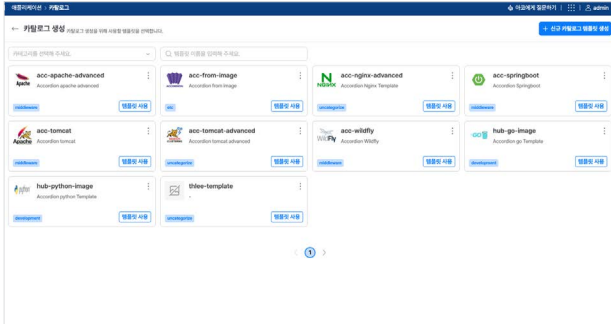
애플리케이션 > 카탈로그

아코에게 질문하기 | admin

← 카탈로그 생성 카탈로그 생성을 위해 사용할 템플릿을 선택합니다.

+ 신규 카탈로그 템플릿 생성

카테고리를 선택해 주세요.

템플릿 이름을 입력해 주세요.

Apache acc-apache-advanced Accordion apache advanced middleware 템플릿 사용

acc-from-image Accordion from Image etc 템플릿 사용

NGINX acc-nginx-advanced Accordion Nginx Template uncategorize 템플릿 사용

acc-springboot Accordion Springboot middleware 템플릿 사용

Apache acc-tomcat Accordion tomcat middleware 템플릿 사용

acc-tomcat-advanced Accordion tomcat advanced uncategorize 템플릿 사용

WildFly acc-wildfly Accordion Wildfly middleware 템플릿 사용

GO hub-go-image Accordion go Template development 템플릿 사용

python hub-python-image Accordion python Template development 템플릿 사용

three-template - uncategorize 템플릿 사용

< 1 >